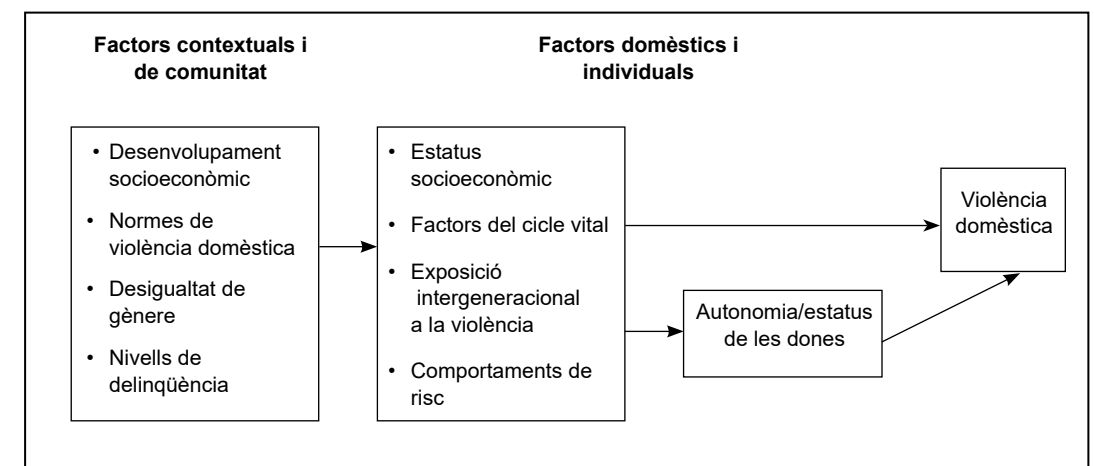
Factors contextuals i de comunitat

Factors domèstics i individuals

• Desenvolupament socioeconòmic
• Normes de violència domèstica
• Desigualtat de gènere
• Nivells de delinqüència

• Estatus socioeconòmic
• Factors del cicle vital
• Exposició intergeneracional a la violència
• Comportaments de risc

Violència domèstica

Autonomia/estatus de les dones